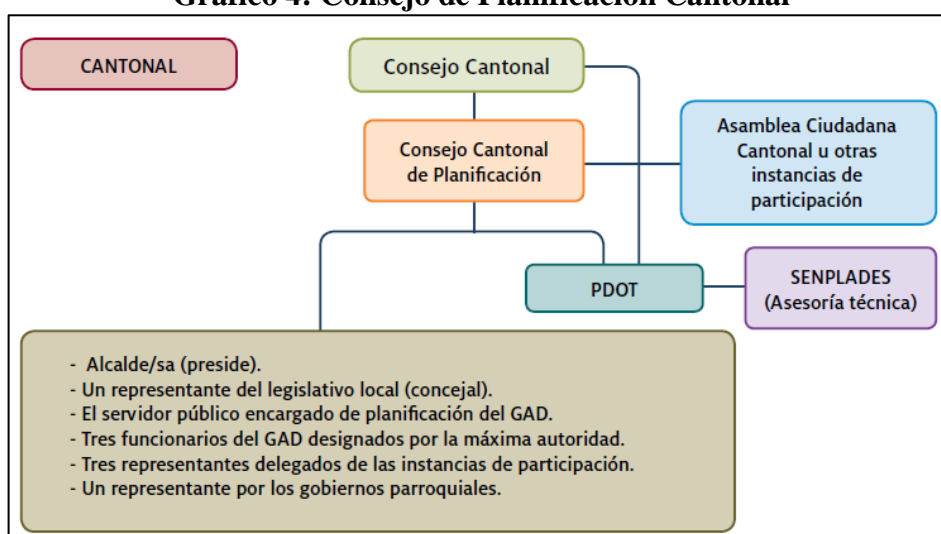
Gráfico 4. Consejo de Planificación Cantonal

CANTONAL

Consejo Cantonal

Consejo Cantonal de Planificación

Asamblea Ciudadana Cantonal u otras instancias de participación

PDOT

SENPLADES (Asesoría técnica)

- Alcalde/sa (preside).
- Un representante del legislativo local (concejal).
- El servidor público encargado de planificación del GAD.
- Tres funcionarios del GAD designados por la máxima autoridad.
- Tres representantes delegados de las instancias de participación.
- Un representante por los gobiernos parroquiales.